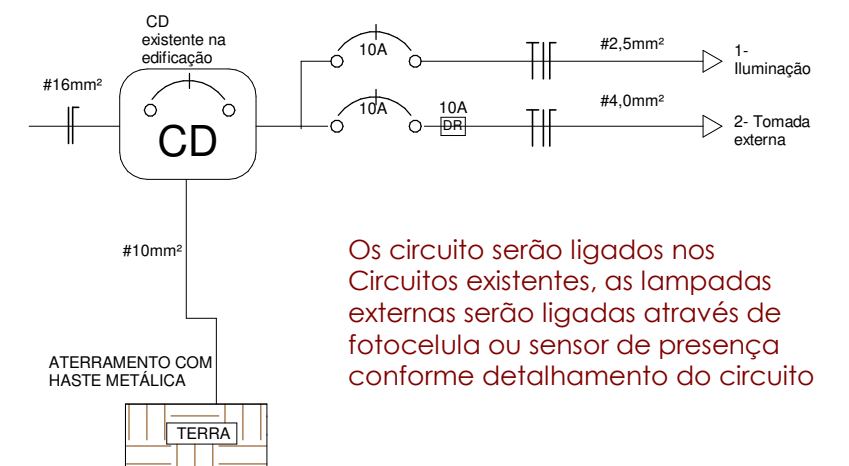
CD
existente na
edificação

#16mm²

CD

10A

#2,5mm²

1-
Iluminação

10A

10A
DR

#4,0mm²

2- Tomada
externa

#10mm²

Os circuito serão ligados nos Circuitos existentes, as lampadas externas serão ligadas através de fotocelula ou sensor de presença conforme detalhamento do circuito

ATERRAMENTO COM
HASTE METÁLICA

TERRA